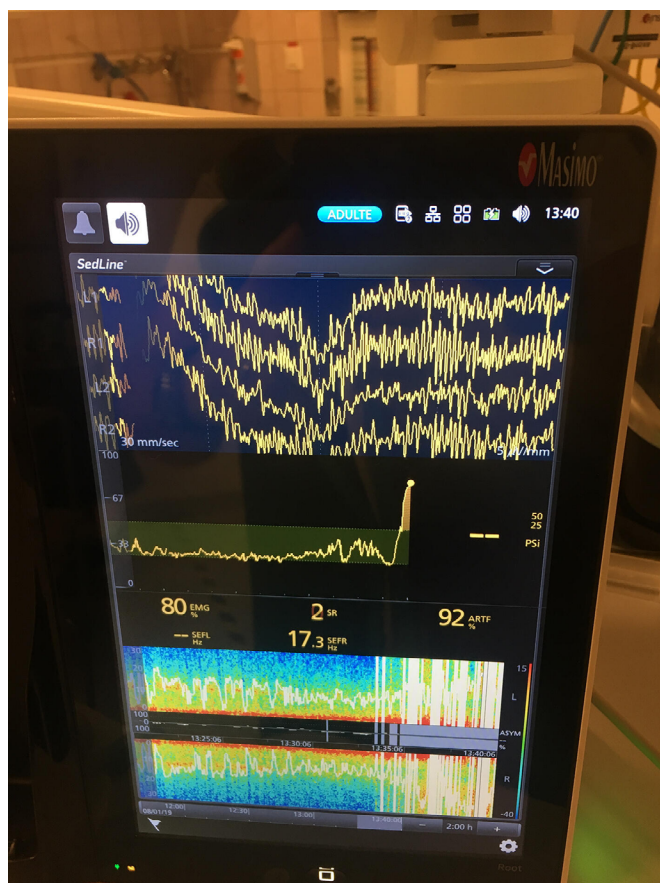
Masimo

ADULTE 13:40

SedLine

L1
R1
L2
R2
30 mm/sec
5 μV/mm

100
67
0

50
25
PSi

80 EMG %
2 SR
92 ARTF %
-- SEFL Hz
17.3 SEFR Hz

15
L
ASYM %
R
-40
100
0
100

13:25:06
13:30:06
13:35:06
13:40:06

08/01/19
12:00
12:30
13:00
13:40
2:00 h

Root